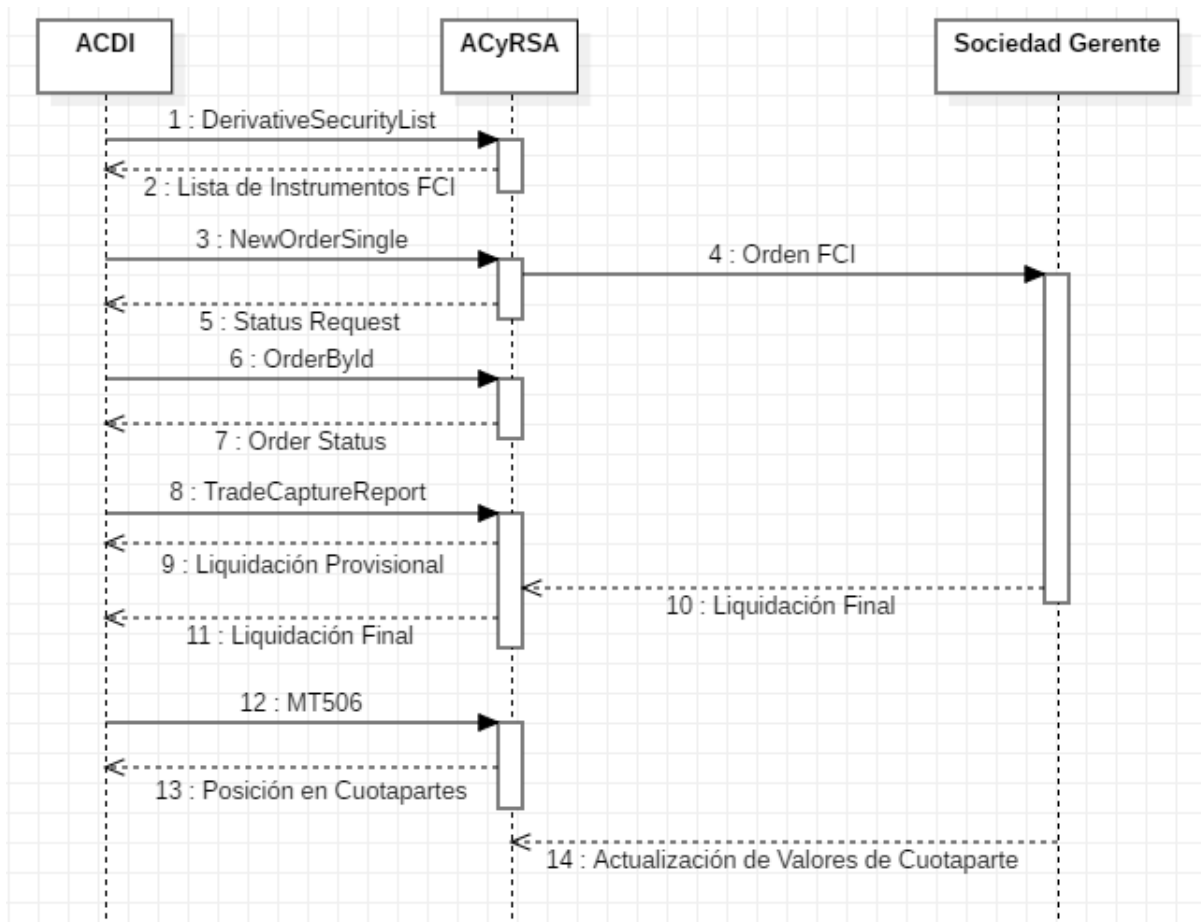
ACDI

ACyRSA

Sociedad Gerente

1 : DerivativeSecurityList

2 : Lista de Instrumentos FCI

3 : NewOrderSingle

4 : Orden FCI

5 : Status Request

6 : OrderById

7 : Order Status

8 : TradeCaptureReport

9 : Liquidación Provisional

10 : Liquidación Final

11 : Liquidación Final

12 : MT506

13 : Posición en Cuotapartes

14 : Actualización de Valores de Cuotaparte